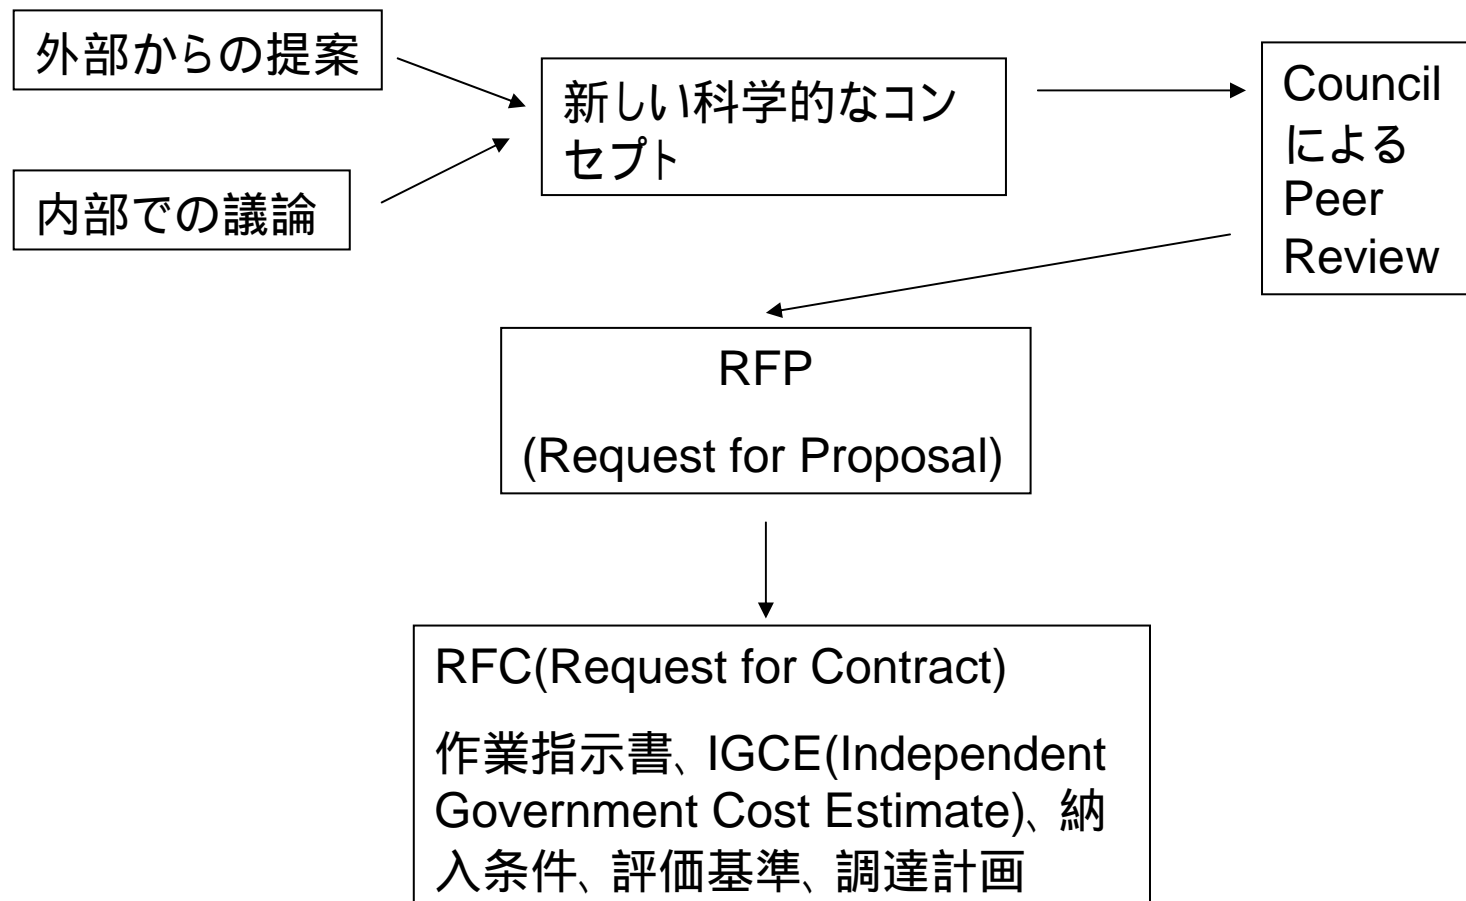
外部からの提案

内部での議論

新しい科学的なコンセプト

Council による Peer Review

RFP

(Request for Proposal)

RFC(Request for Contract)

作業指示書、IGCE(Independent Government Cost Estimate)、納入条件、評価基準、調達計画